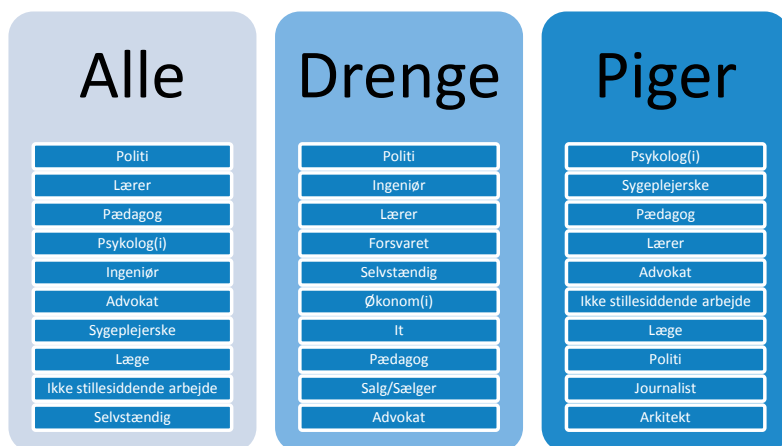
Alle

Politi
Lærer
Pædagog
Psykolog(i)
Ingeniør
Advokat
Sygeplejerske
Læge
Ikke stillesiddende arbejde
Selvstændig

Drenge

Politi
Ingeniør
Lærer
Forsvaret
Selvstændig
Økonom(i)
It
Pædagog
Salg/Sælger
Advokat

Piger

Psykolog(i)
Sygeplejerske
Pædagog
Lærer
Advokat
Ikke stillesiddende arbejde
Læge
Politi
Journalist
Arkitekt